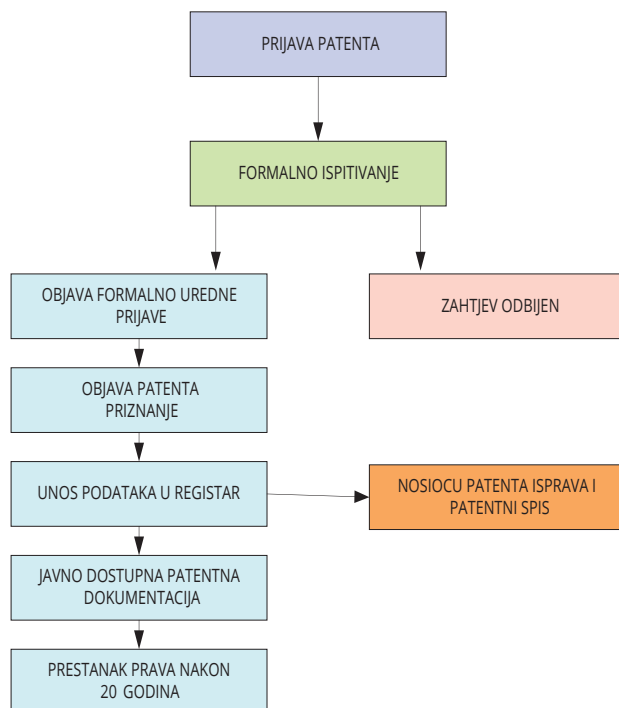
PRIJAVA PATENTA

FORMALNO ISPITIVANJE

OBJAVA FORMALNO UREDNE PRIJAVE

ZAHTJEV ODBIJEN

OBJAVA PATENTA PRIZNANJE

UNOS PODATAKA U REGISTAR

NOSIOCU PATENTA ISPRAVA I PATENTNI SPIS

JAVNO DOSTUPNA PATENTNA DOKUMENTACIJA

PRESTANAK PRAVA NAKON 20 GODINA